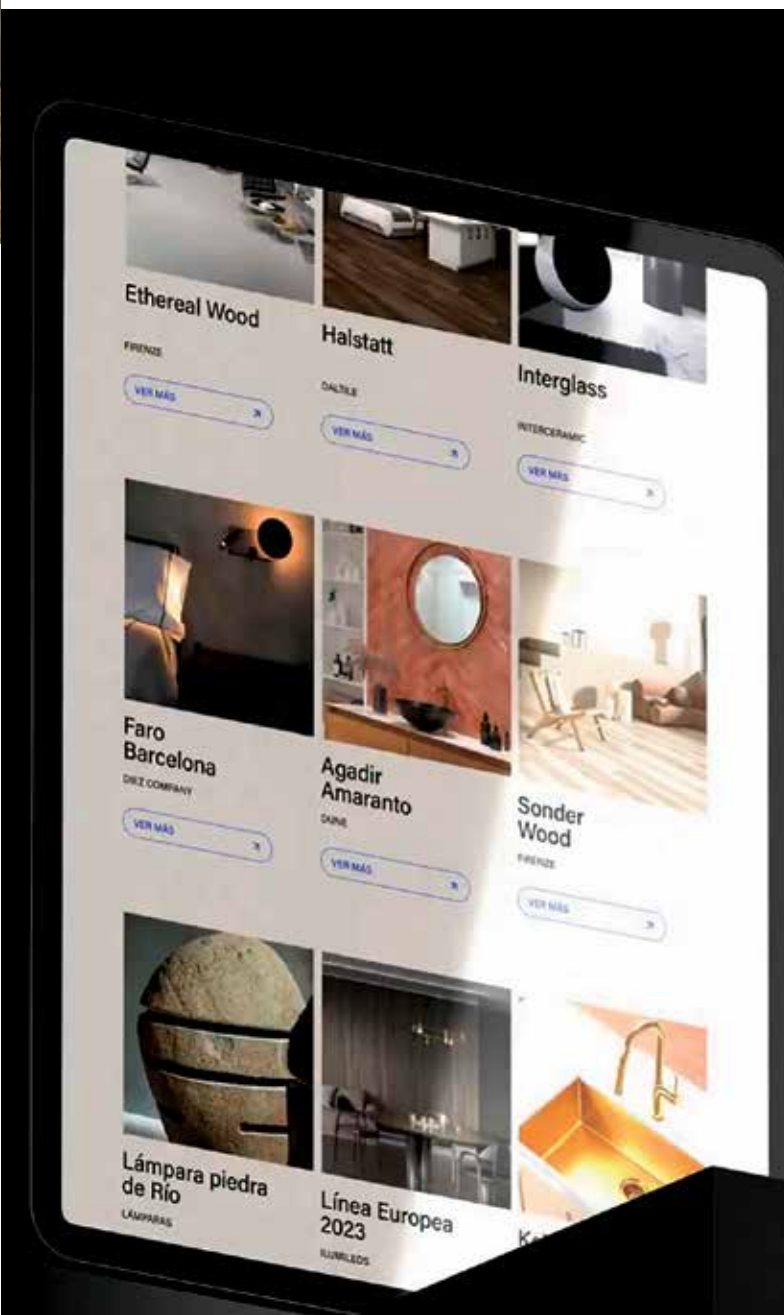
Ethereal Wood
FIRENZE
VER MÁS

Halstatt
DALTILE
VER MÁS

Interglass
INTERCERAMIC
VER MÁS

Faro Barcelona
DIEZ COMPANY
VER MÁS

Agadir Amaranto
DUNE
VER MÁS

Sonder Wood
FIRENZE
VER MÁS

Lámpara piedra de Río
LÁMPARAS

Línea Europea 2023
ILUMILEDS

K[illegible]